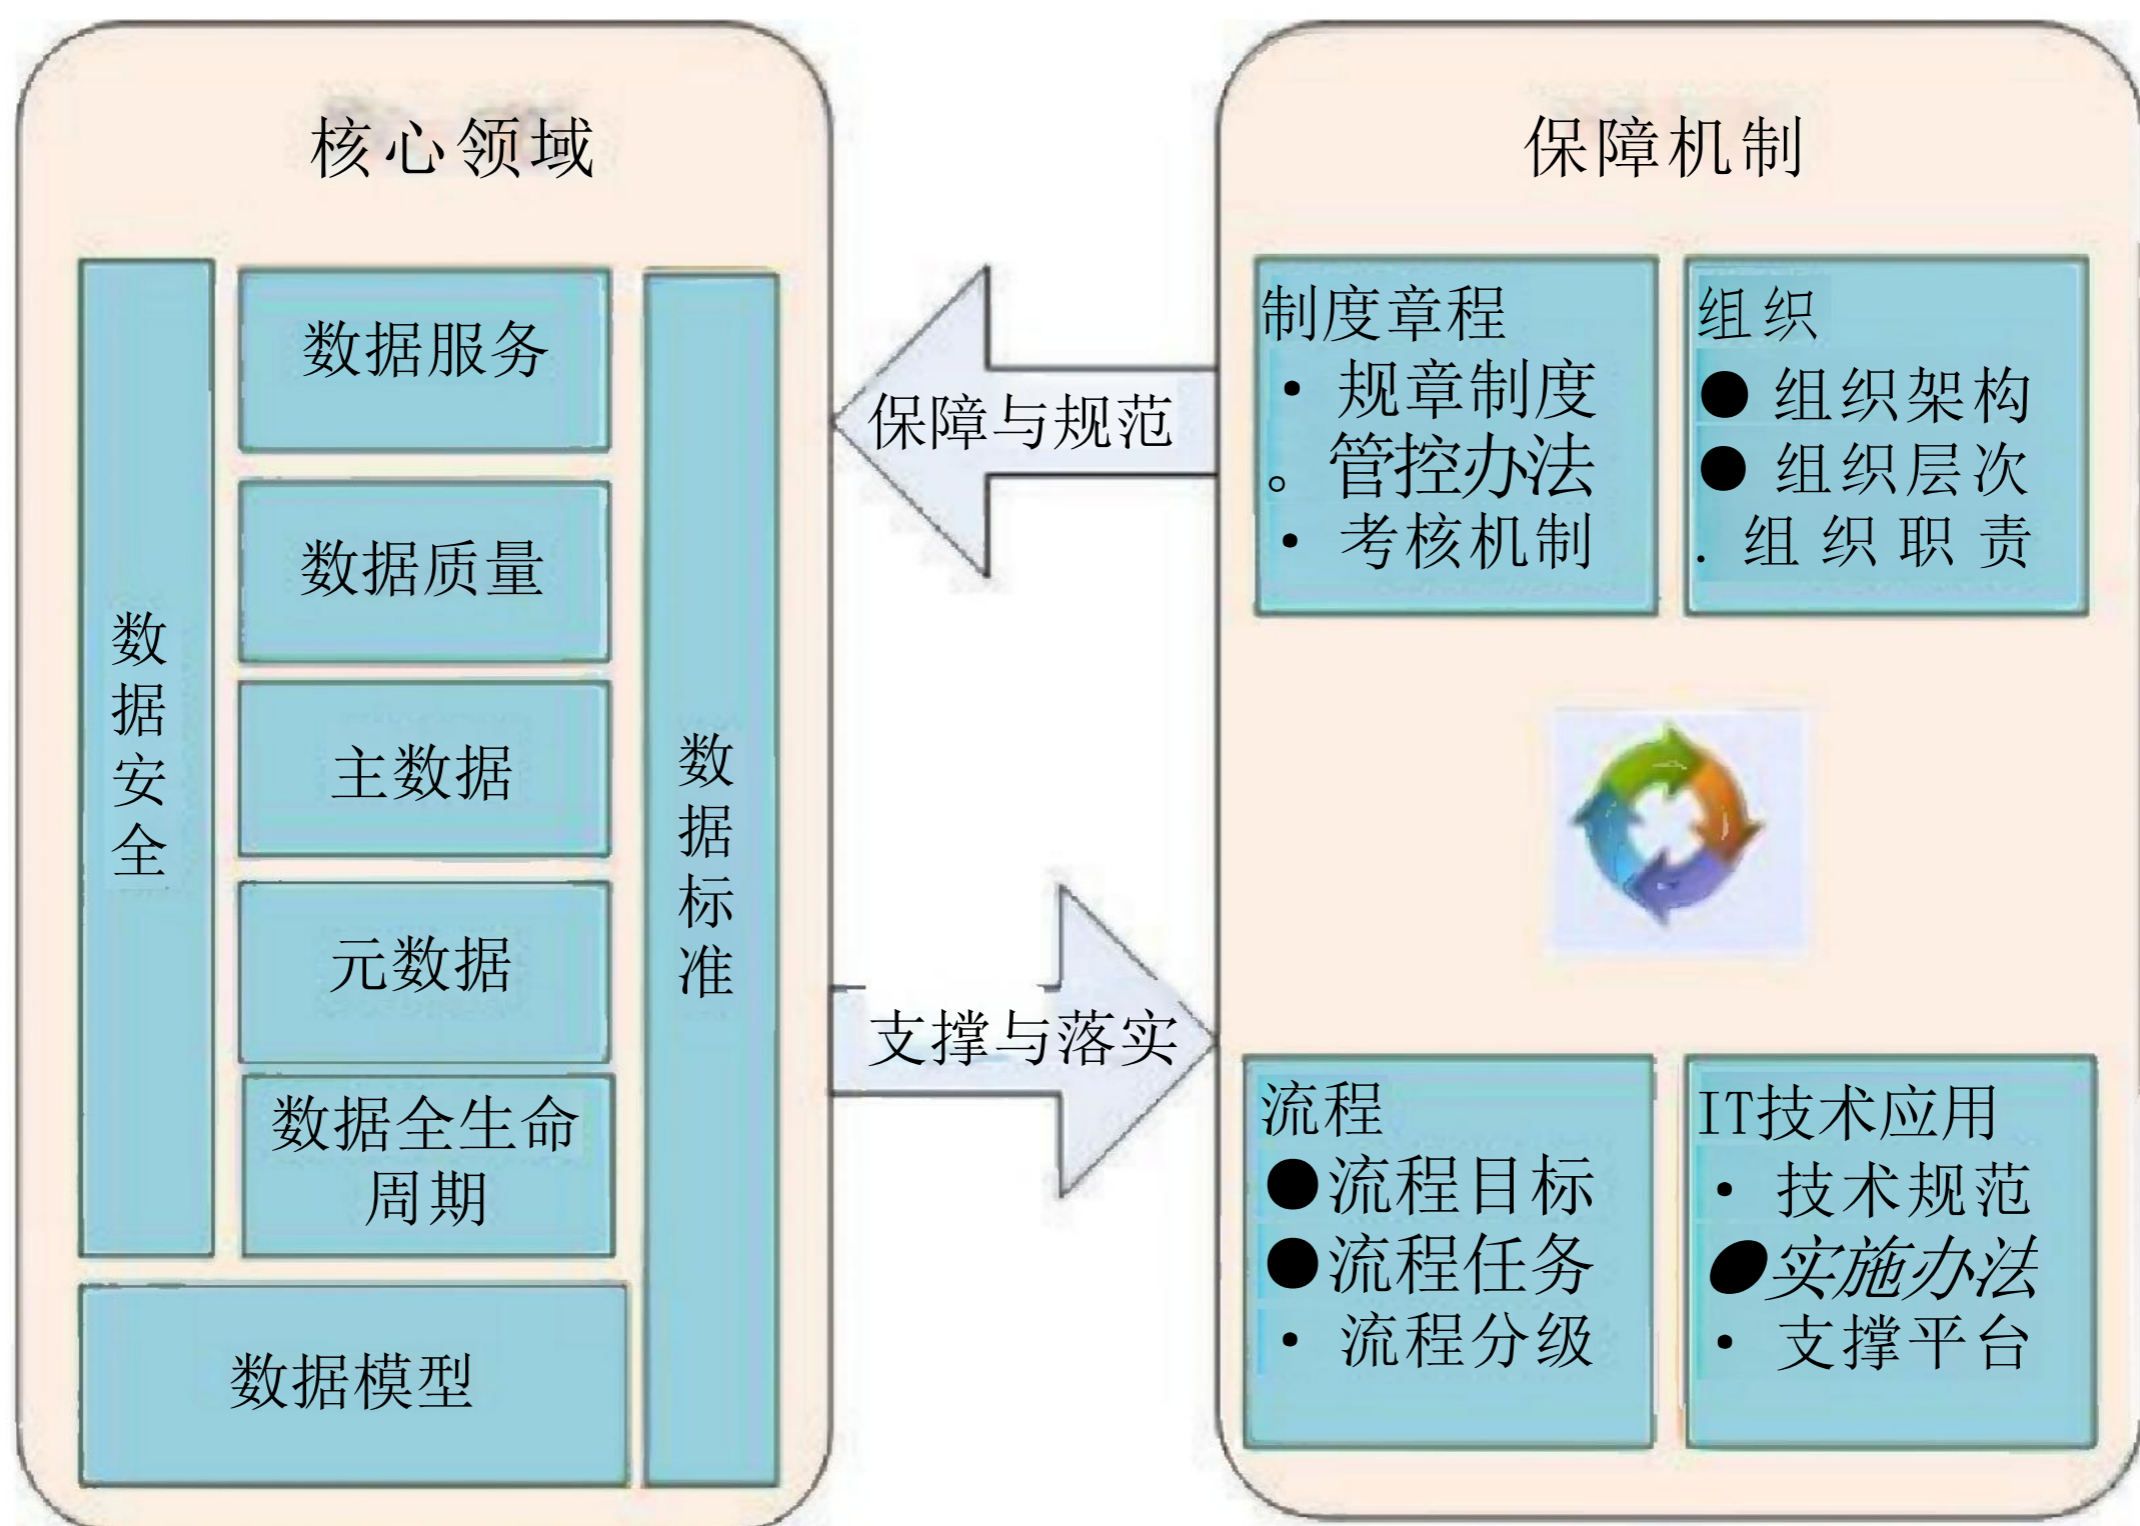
核心领域

数据服务

数据质量

主数据

元数据

数据全生命周期

数据安全

数据标准

数据模型

保障与规范

支撑与落实

保障机制

制度章程
• 规章制度
◦ 管控办法
• 考核机制

组织
● 组织架构
● 组织层次
. 组织职责

流程
●流程目标
●流程任务
• 流程分级

IT技术应用
• 技术规范
●实施办法
• 支撑平台